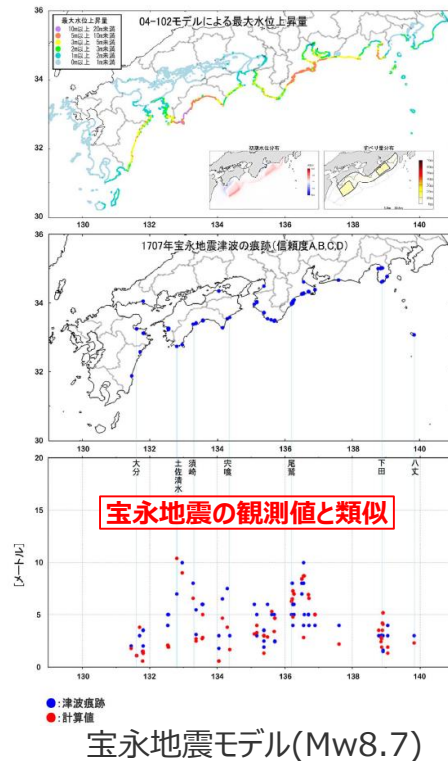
36

34

32

30

最大水位上昇量
10m以上 20m未満
5m以上 10m未満
3m以上 5m未満
2m以上 3m未満
1m以上 2m未満
0m以上 1m未満

04-102モデルによる最大水位上昇量

初期水位分布

すべり量分布

130 132 134 136 138 140

36

34

32

30

1707年宝永地震津波の痕跡(信頼度A,B,C,D)

130 132 134 136 138 140

20

15

10

5

0

[メートル]

大分

土佐清水

須崎

宍喰

尾鷲

下田

八丈

宝永地震の観測値と類似

130 132 134 136 138 140

●:津波痕跡
●:計算値

宝永地震モデル(Mw8.7)